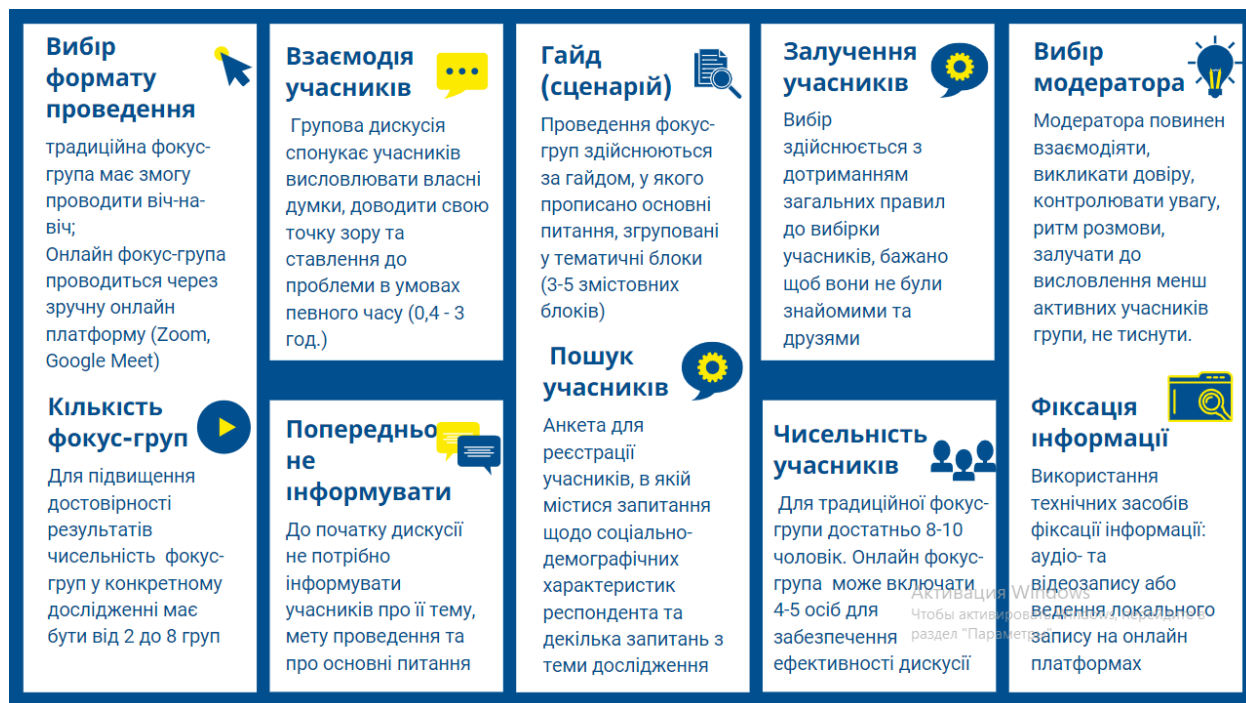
Вибір формату проведення

традиційна фокус-група має змогу проводити віч-на-віч;
Онлайн фокус-група проводиться через зручну онлайн платформу (Zoom, Google Meet)

Кількість фокус-груп

Для підвищення достовірності результатів чисельність фокус-груп у конкретному дослідженні має бути від 2 до 8 груп

Взаємодія учасників

Групова дискусія спонукає учасників висловлювати власні думки, доводити свою точку зору та ставлення до проблеми в умовах певного часу (0,4 - 3 год.)

Попередньо не інформувати

До початку дискусії не потрібно інформувати учасників про її тему, мету проведення та про основні питання

Гайд (сценарій)

Проведення фокус-груп здійснюються за гайдом, у якого прописано основні питання, згруповані у тематичні блоки (3-5 змістовних блоків)

Пошук учасників

Анкета для реєстрації учасників, в якій міститься запитання щодо соціально-демографічних характеристик респондента та декілька запитань з теми дослідження

Залучення учасників

Вибір здійснюється з дотриманням загальних правил до вибірки учасників, бажано щоб вони не були знайомими та друзями

Чисельність учасників

Для традиційної фокус-групи достатньо 8-10 чоловік. Онлайн фокус-група може включати 4-5 осіб для забезпечення ефективності дискусії

Вибір модератора

Модератора повинен взаємодіяти, викликати довіру, контролювати увагу, ритм розмови, залучати до висловлення менш активних учасників групи, не тиснути.

Фіксація інформації

Використання технічних засобів фіксації інформації: аудіо- та відеозапису або ведення локального запису на онлайн платформах

Активация Windows
Чтобы активировать Windows, перейдите в раздел "Параметры".